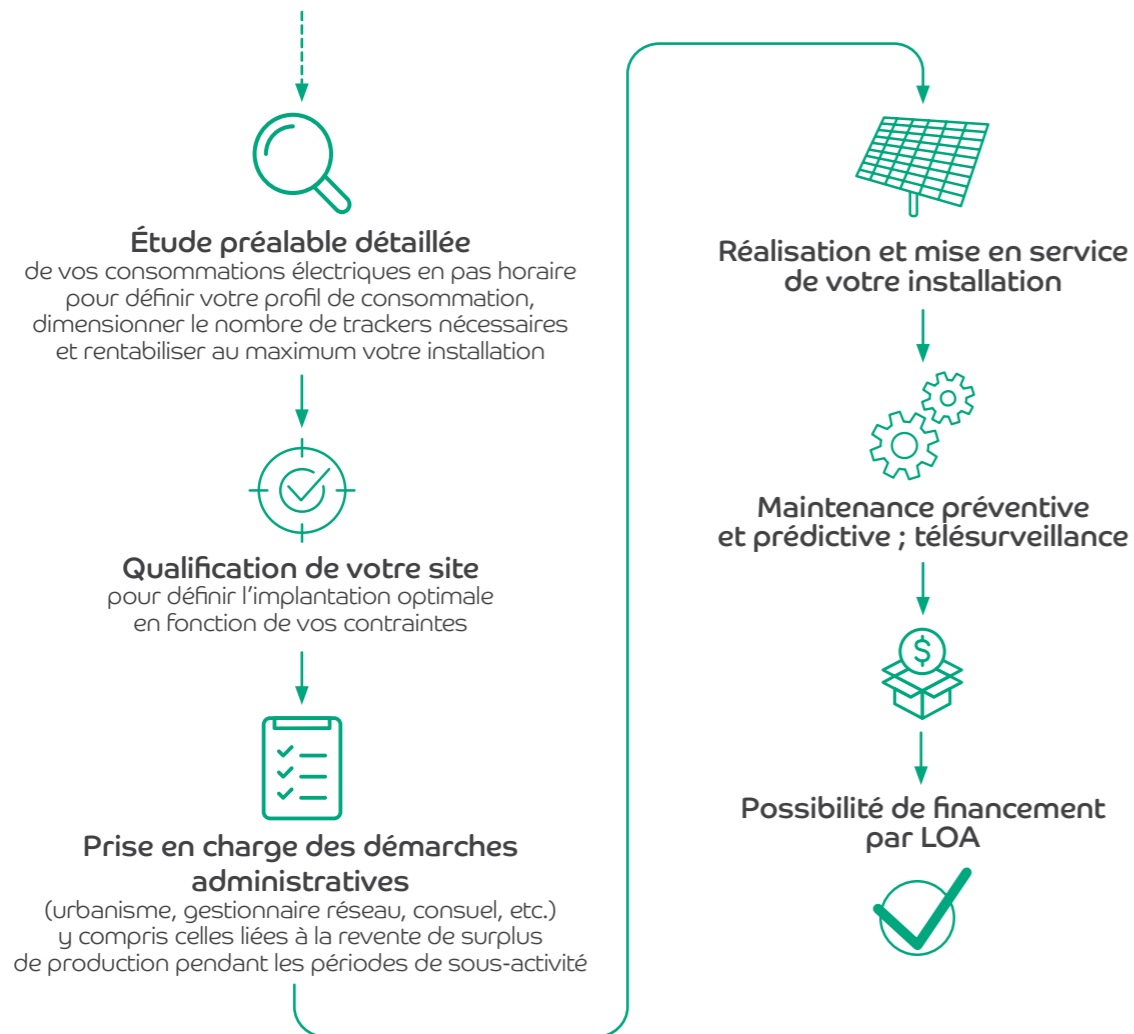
Étude préalable détaillée
de vos consommations électriques en pas horaire pour définir votre profil de consommation, dimensionner le nombre de trackers nécessaires et rentabiliser au maximum votre installation

Qualification de votre site
pour définir l'implantation optimale en fonction de vos contraintes

Prise en charge des démarches administratives
(urbanisme, gestionnaire réseau, consuel, etc.) y compris celles liées à la revente de surplus de production pendant les périodes de sous-activité

Réalisation et mise en service de votre installation

Maintenance préventive et prédictive ; télésurveillance

Possibilité de financement par LOA